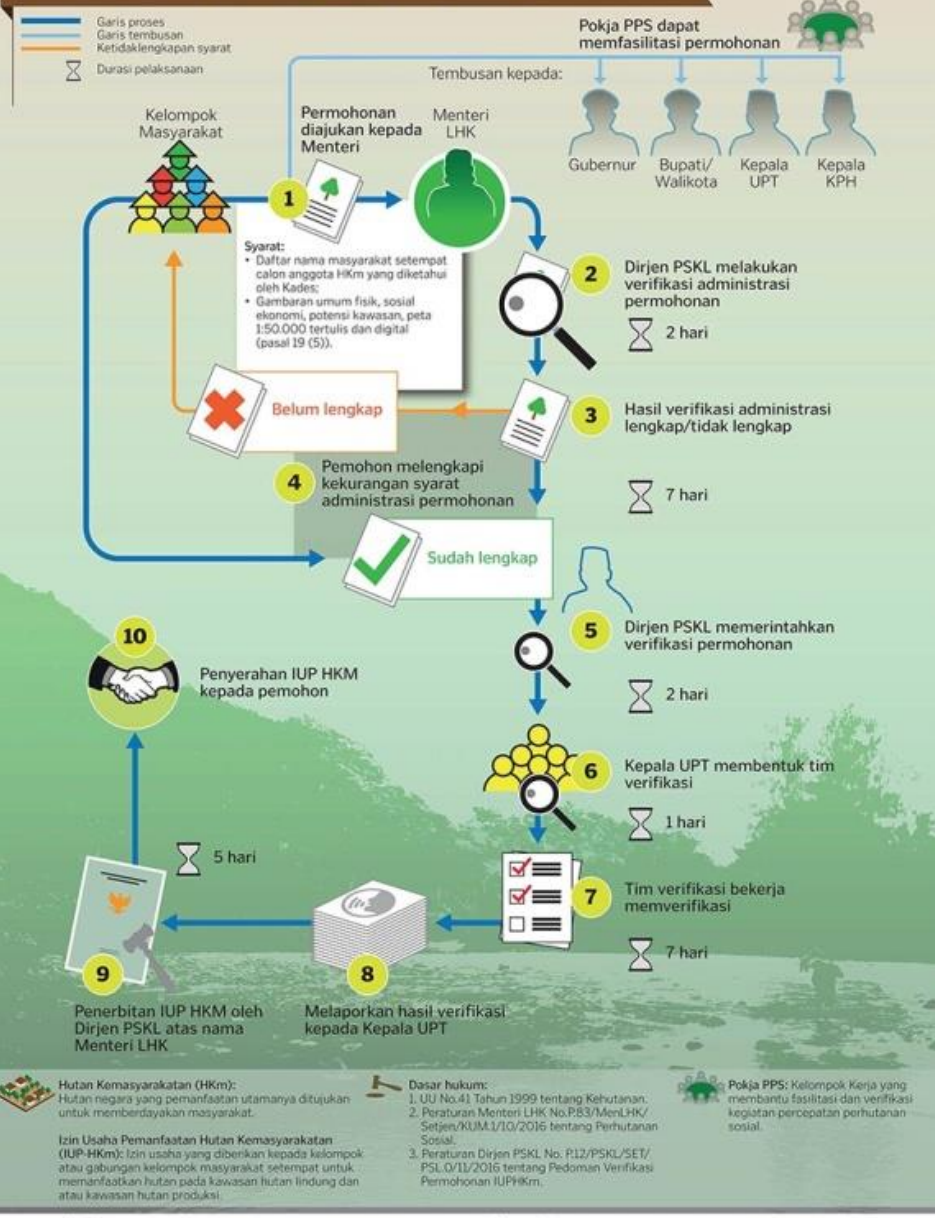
Garis proses
Garis tembusan
Ketidaklengkapan syarat
Durasi pelaksanaan

Pokja PPS dapat memfasilitasi permohonan

Tembusan kepada:

Gubernur
Bupati/ Walikota
Kepala UPT
Kepala KPH

Kelompok Masyarakat

1
Permohonan diajukan kepada Menteri

Menteri LHK

Syarat:
• Daftar nama masyarakat setempat calon anggota HKm yang diketahui oleh Kades;
• Gambaran umum fisik, sosial ekonomi, potensi kawasan, peta 1:50.000 tertulis dan digital (pasal 19 (5)).

2
Dirjen PSKL melakukan verifikasi administrasi permohonan
2 hari

Belum lengkap

3
Hasil verifikasi administrasi lengkap/tidak lengkap

4
Pemohon melengkapi kekurangan syarat administrasi permohonan
7 hari

Sudah lengkap

5
Dirjen PSKL memerintahkan verifikasi permohonan
2 hari

10
Penyerahan IUP HKM kepada pemohon

6
Kepala UPT membentuk tim verifikasi
1 hari

5 hari

7
Tim verifikasi bekerja memverifikasi
7 hari

9
Penerbitan IUP HKM oleh Dirjen PSKL atas nama Menteri LHK

8
Melaporkan hasil verifikasi kepada Kepala UPT

Hutan Kemasyarakatan (HKm):
Hutan negara yang pemanfaatan utamanya ditujukan untuk memberdayakan masyarakat.

Izin Usaha Pemanfaatan Hutan Kemasyarakatan (IUP-HKm): Izin usaha yang diberikan kepada kelompok atau gabungan kelompok masyarakat setempat untuk memanfaatkan hutan pada kawasan hutan lindung dan atau kawasan hutan produksi.

Dasar hukum:
1. UU No.41 Tahun 1999 tentang Kehutanan.
2. Peraturan Menteri LHK No.P.83/MenLHK/Setjen/KUM.1/10/2016 tentang Perhutanan Sosial.
3. Peraturan Dirjen PSKL No. P.12/PSKL/SET/PSL.0/11/2016 tentang Pedoman Verifikasi Permohonan IUPHKm.

Pokja PPS: Kelompok Kerja yang membantu fasilitasi dan verifikasi kegiatan percepatan perhutanan sosial.